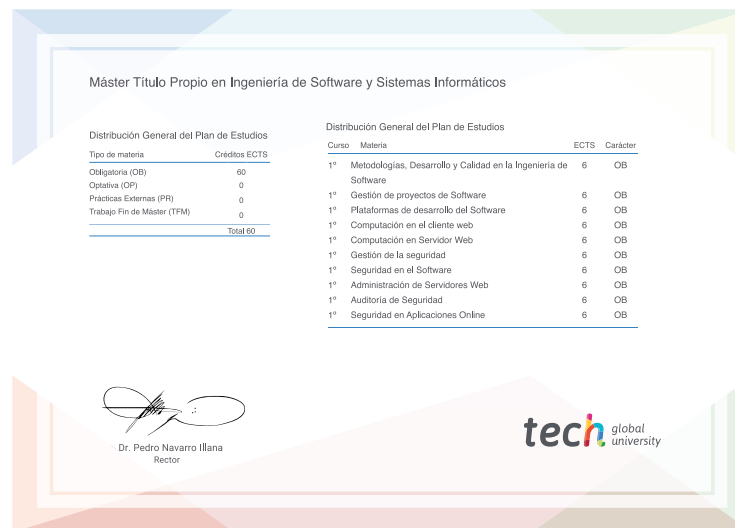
Máster Título Propio en Ingeniería de Software y Sistemas Informáticos

Distribución General del Plan de Estudios

| Tipo de materia | Créditos ECTS |
|---|---|
| Obligatoria (OB) | 60 |
| Optativa (OP) | 0 |
| Prácticas Externas (PR) | 0 |
| Trabajo Fin de Máster (TFM) | 0 |
| | Total 60 |

Distribución General del Plan de Estudios

| Curso | Materia | ECTS | Carácter |
|---|---|---|---|
| 1º | Metodologías, Desarrollo y Calidad en la Ingeniería de Software | 6 | OB |
| 1º | Gestión de proyectos de Software | 6 | OB |
| 1º | Plataformas de desarrollo del Software | 6 | OB |
| 1º | Computación en el cliente web | 6 | OB |
| 1º | Computación en Servidor Web | 6 | OB |
| 1º | Gestión de la seguridad | 6 | OB |
| 1º | Seguridad en el Software | 6 | OB |
| 1º | Administración de Servidores Web | 6 | OB |
| 1º | Auditoría de Seguridad | 6 | OB |
| 1º | Seguridad en Aplicaciones Online | 6 | OB |

Dr. Pedro Navarro Illana
Rector

tech global university